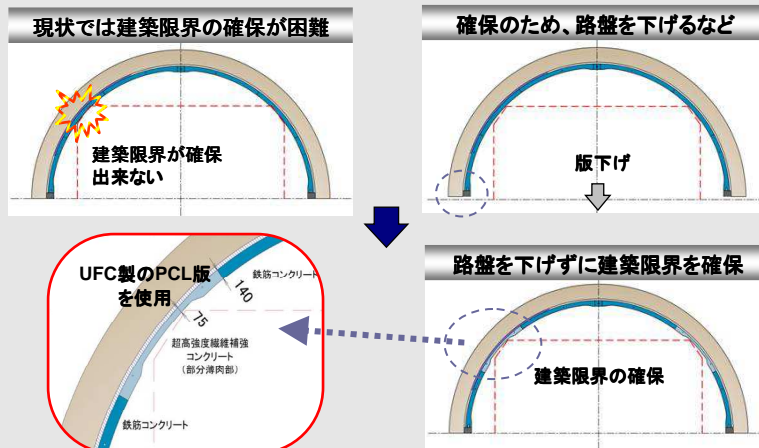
現状では建築限界の確保が困難

建築限界が確保出来ない

確保のため、路盤を下げるなど

版下げ

UFC製のPCL版を使用

鉄筋コンクリート

140

75

超高強度繊維補強コンクリート（部分薄肉部）

鉄筋コンクリート

路盤を下げずに建築限界を確保

建築限界の確保